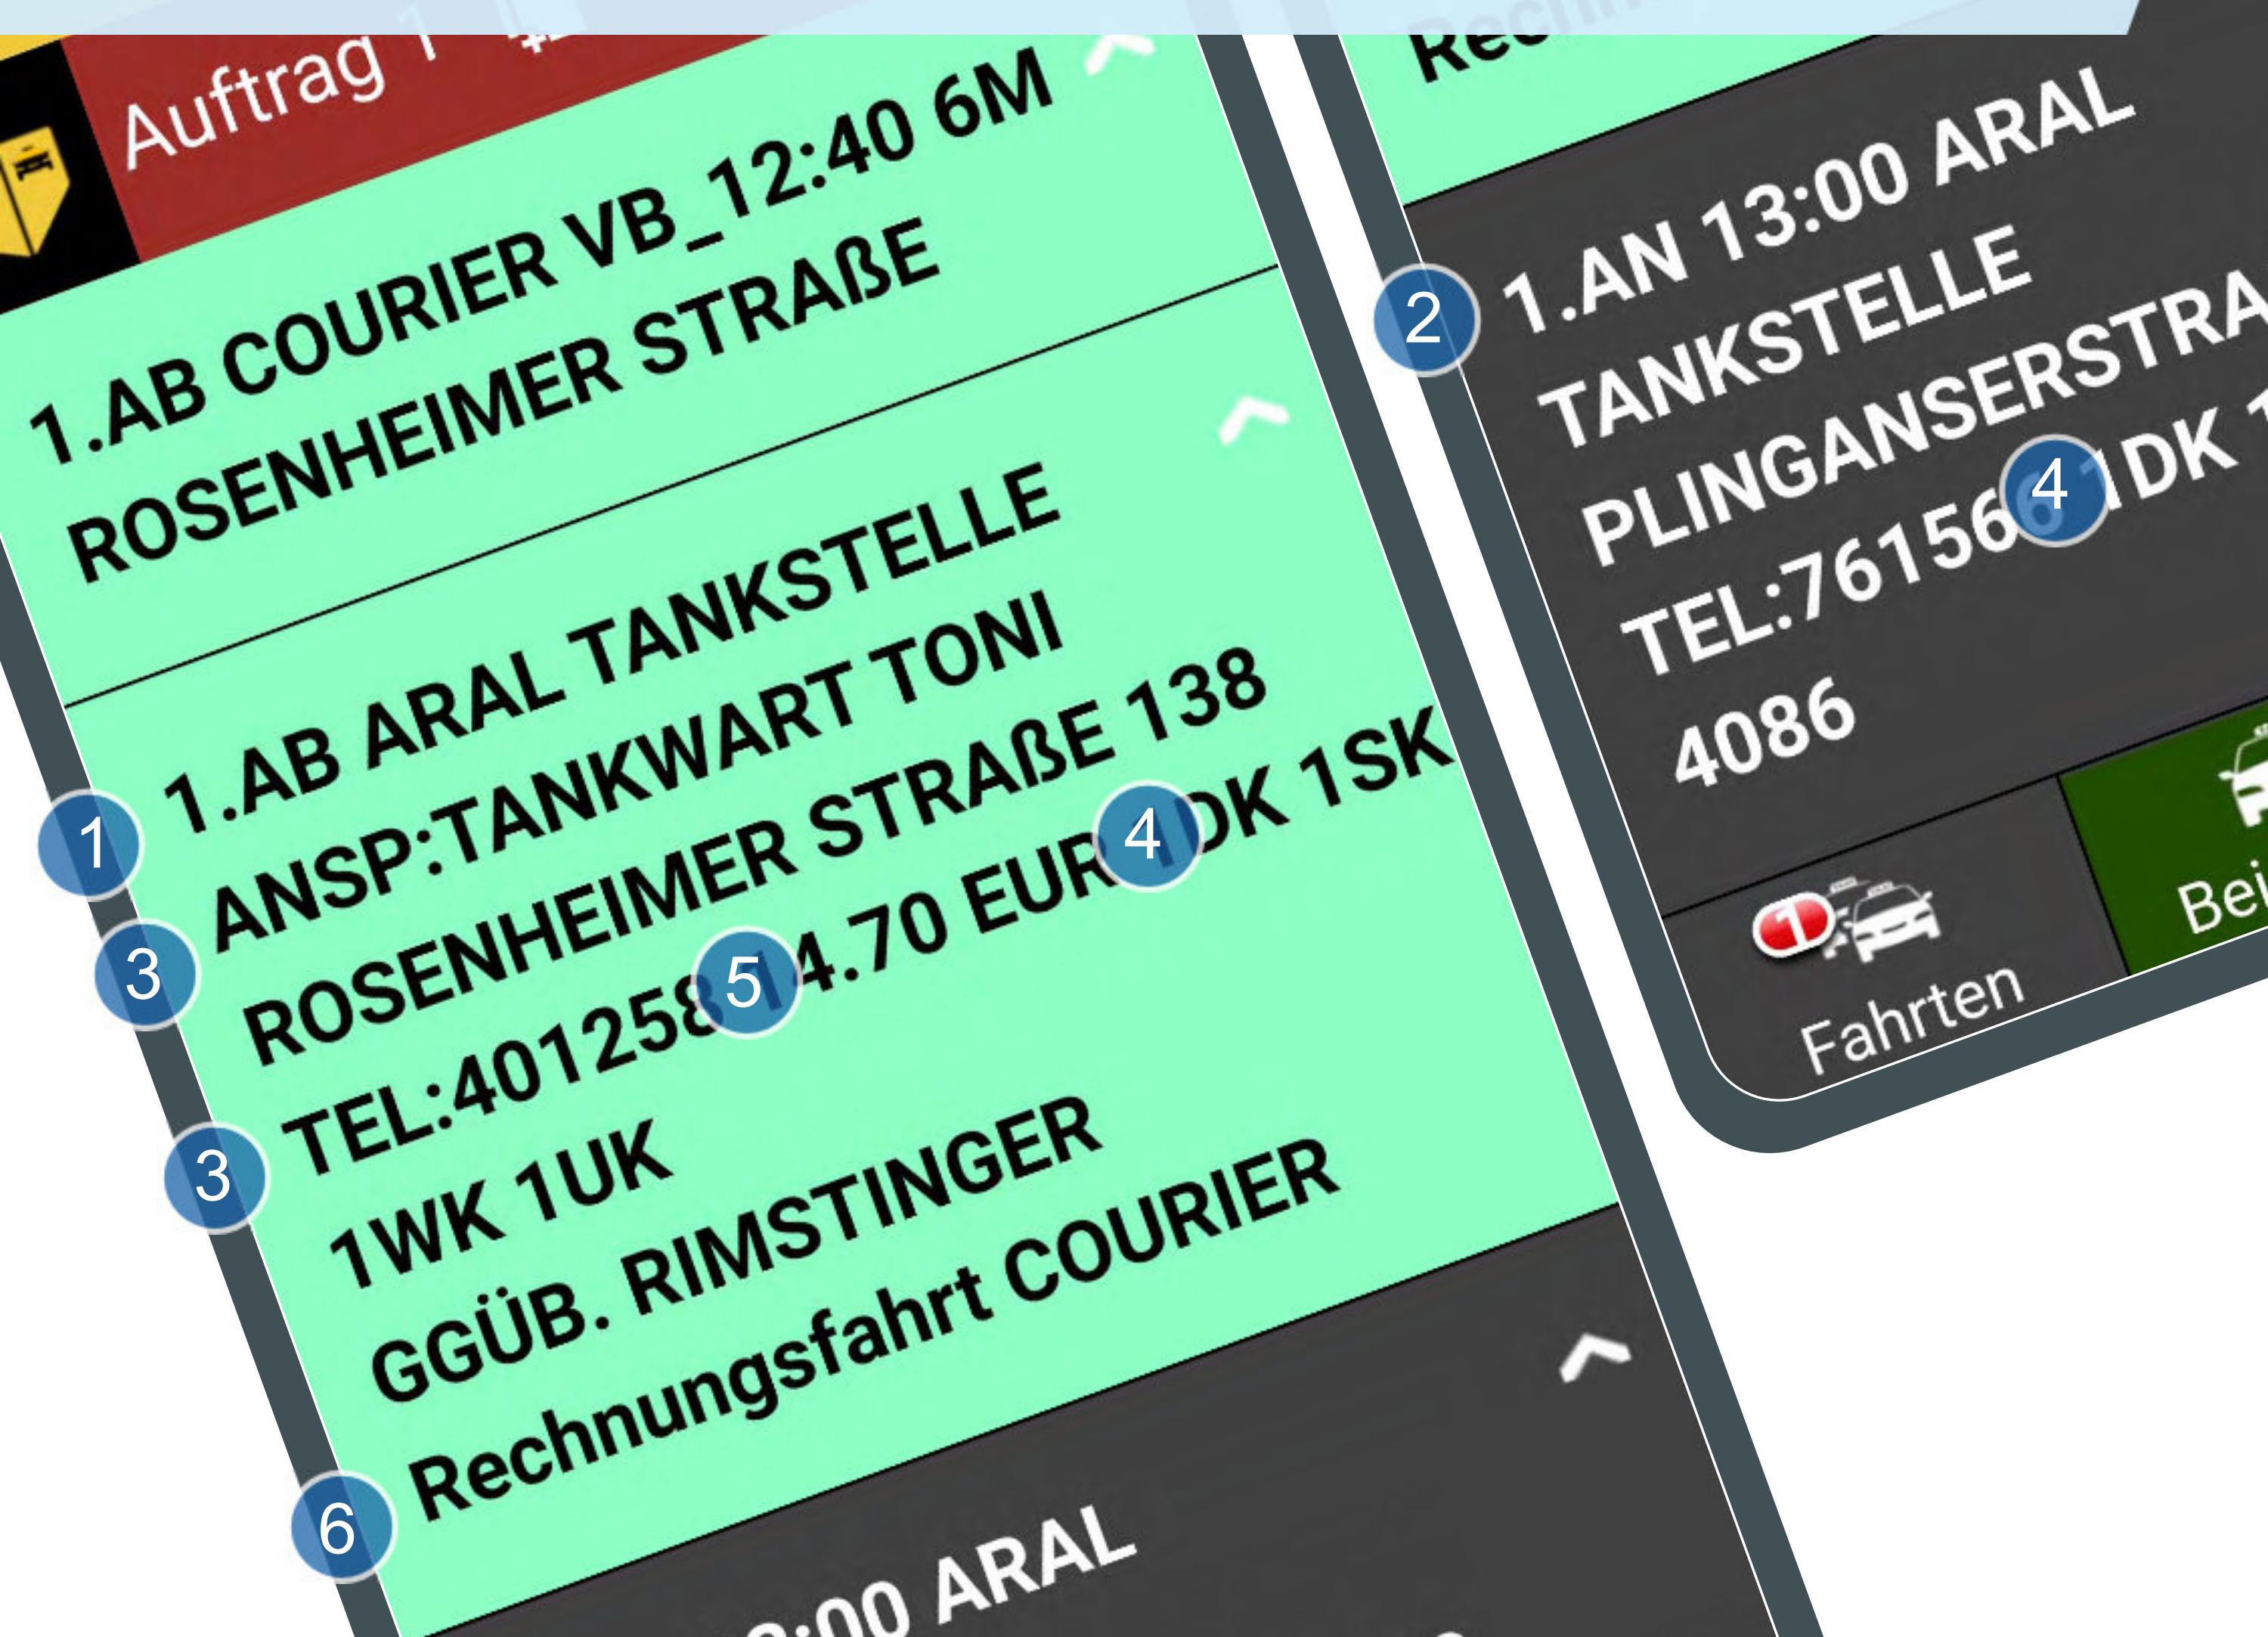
Auftrag 1

1.AB COURIER VB_12:40 6M
ROSENHEIMER STRAßE

1
1.AB ARAL TANKSTELLE
3
ANSP:TANKWART TONI
ROSENHEIMER STRAßE 138
3
TEL:401258 5 4.70 EUR 4 DK 1SK
1WK 1UK
GGÜB. RIMSTINGER
6
Rechnungsfahrt COURIER

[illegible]:00 ARAL

Rec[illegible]

2
1.AN 13:00 ARAL
TANKSTELLE
PLINGANSERSTRA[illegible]
TEL:761566 4 1DK 1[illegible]
4086

1
Fahrten

Bei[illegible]